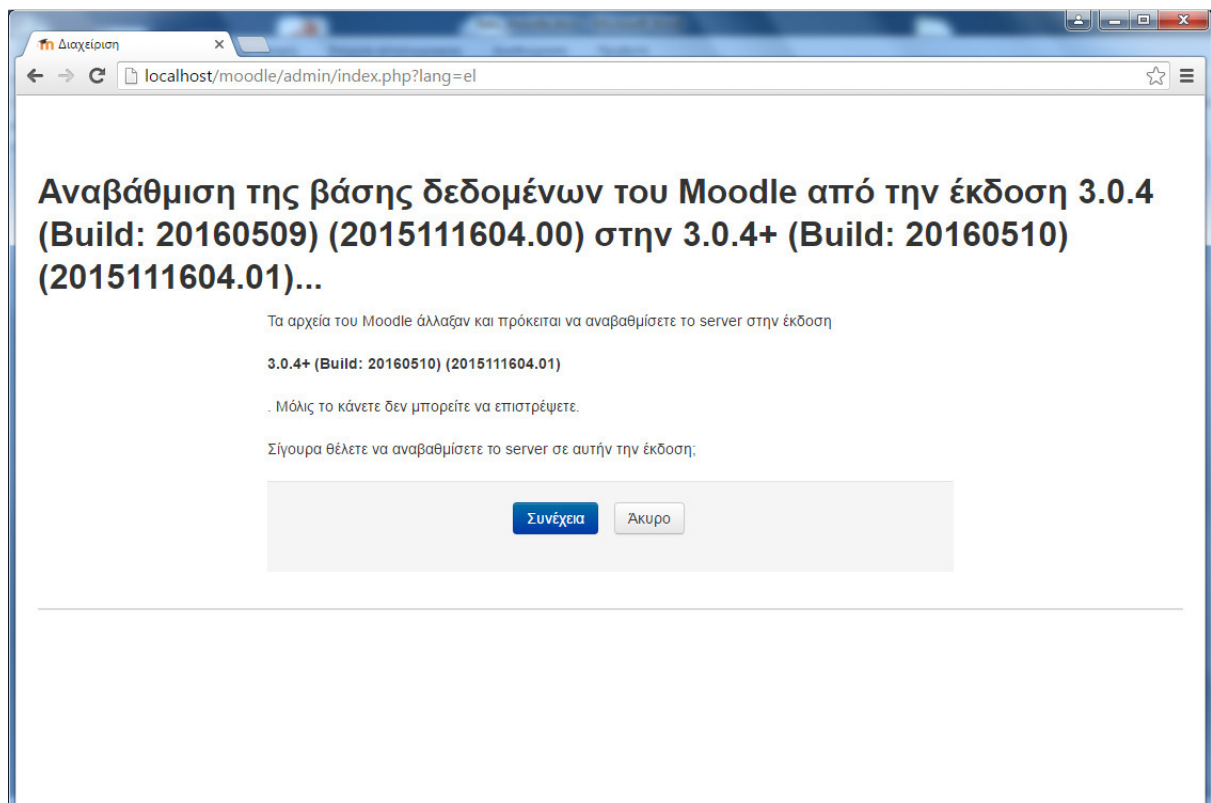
Διαχείριση ×

localhost/moodle/admin/index.php?lang=el

Αναβάθμιση της βάσης δεδομένων του Moodle από την έκδοση 3.0.4 (Build: 20160509) (2015111604.00) στην 3.0.4+ (Build: 20160510) (2015111604.01)...

Τα αρχεία του Moodle άλλαξαν και πρόκειται να αναβαθμίσετε το server στην έκδοση

3.0.4+ (Build: 20160510) (2015111604.01)

. Μόλις το κάνετε δεν μπορείτε να επιστρέψετε.

Σίγουρα θέλετε να αναβαθμίσετε το server σε αυτήν την έκδοση;

Συνέχεια Άκυρο